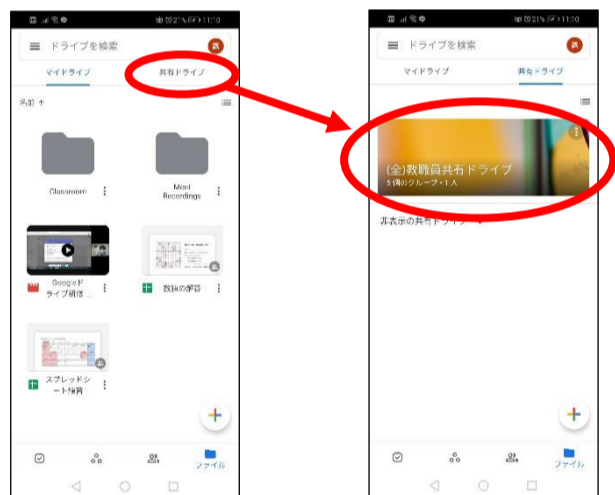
21% 11:10

ドライブを検索

マイドライブ

共有ドライブ

名前 ↑

Classroom

Meet Recordings

Googleドライブ研修

数検の解答

スプレッドシート練習

ファイル

21% 11:10

ドライブを検索

マイドライブ

共有ドライブ

(全)教職員共有ドライブ

1個のグループ・1人

非表示の共有ドライブ

ファイル